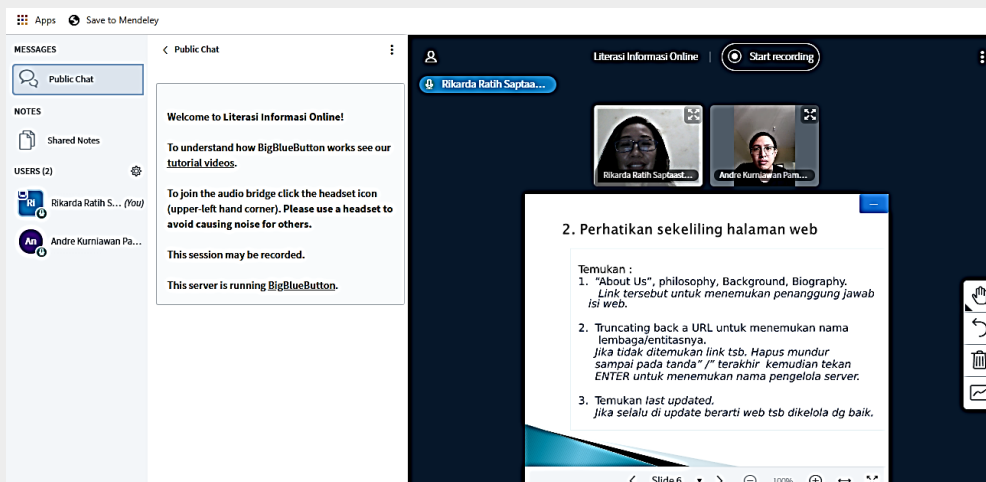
Apps Save to Mendeley

MESSAGES

Public Chat

NOTES

Shared Notes

USERS (2)

RI Rikarda Ratih S... (You)

An Andre Kurniawan Pa...

< Public Chat

Welcome to Literasi Informasi Online!

To understand how BigBlueButton works see our tutorial videos.

To join the audio bridge click the headset icon (upper-left hand corner). Please use a headset to avoid causing noise for others.

This session may be recorded.

This server is running BigBlueButton.

Literasi Informasi Online | Start recording

Rikarda Ratih Saptaa...

Rikarda Ratih Saptaast...

Andre Kurniawan Pam...

2. Perhatikan sekeliling halaman web

Temukan :
1. "About Us", philosophy, Background, Biography. Link tersebut untuk menemukan penanggung jawab isi web.

2. Truncating back a URL untuk menemukan nama lembaga/entitasnya. Jika tidak ditemukan link tsb. Hapus mundur sampai pada tanda" /" terakhir kemudian tekan ENTER untuk menemukan nama pengelola server.

3. Temukan last updated. Jika selalu di update berarti web tsb dikelola dg baik.

Slide 6 100%